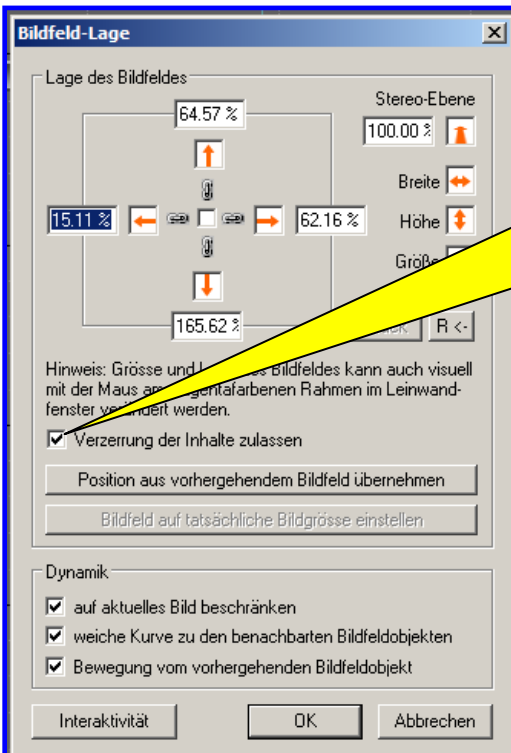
Bildfeld-Lage

Lage des Bildfeldes

Stereo-Ebene

64.57 %

100.00 %

Breite

Höhe

15.11 %

62.16 %

Größ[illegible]

165.62 %

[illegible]ck

R <-

Hinweis: Grösse und L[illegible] s Bildfeldes kann auch visuell mit der Maus am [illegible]gentafarbenen Rahmen im Leinwandfenster ve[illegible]ndert werden.

Verzerrung der Inhalte zulassen

Position aus vorhergehendem Bildfeld übernehmen

Bildfeld auf tatsächliche Bildgrösse einstellen

Dynamik

auf aktuelles Bild beschränken

weiche Kurve zu den benachbarten Bildfeldobjekten

Bewegung vom vorhergehenden Bildfeldobjekt

Interaktivität

OK

Abbrechen